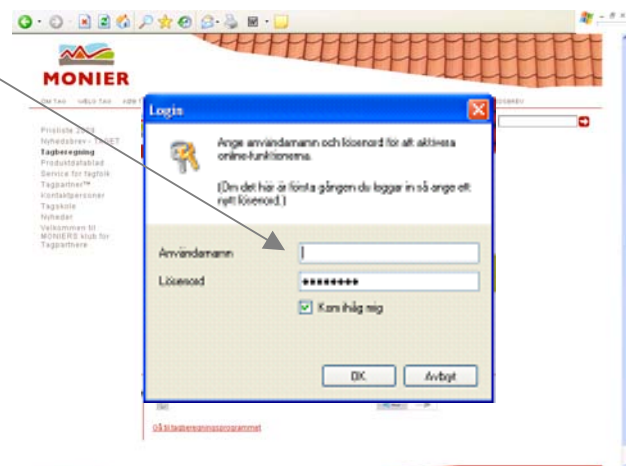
MONIER

OM TAG NÆG TAG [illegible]

Prisliste 2009
Nyhedsbrev - TAGET
Tagberegning
Produktdatablad
Service for tagfolk
Tagpartner™
Kontaktpersoner
Tagskole
Nyheder
Velkommen til MONIERS klub for Tagpartnere

Login

Ange användarnamn och lösenord för att aktivera online-funktionerna.

(Om det här är första gången du loggar in så ange ett nytt lösenord.)

Användarnamn

Lösenord ••••••••

Kom ihåg mig

OK

Avbryt

Gå til tagberegningsprogrammet